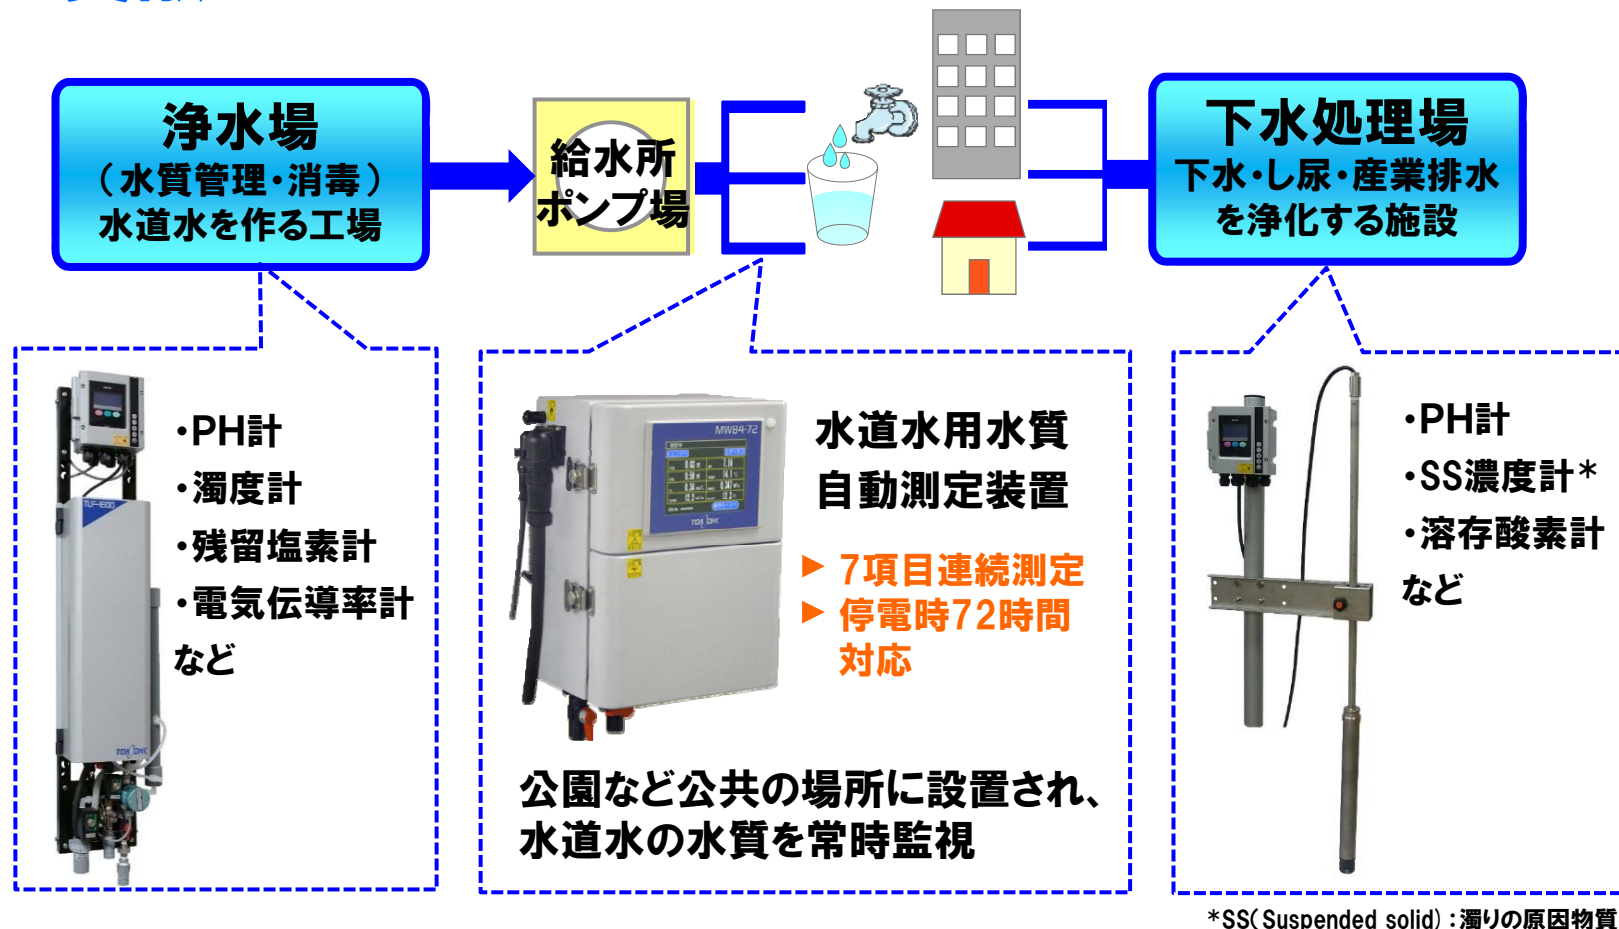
浄水場
（水質管理・消毒）
水道水を作る工場

給水所
ポンプ場

下水処理場
下水・し尿・産業排水
を浄化する施設

・PH計
・濁度計
・残留塩素計
・電気伝導率計
など

MW84-72

水道水用水質
自動測定装置

▶ 7項目連続測定
▶ 停電時72時間
対応

公園など公共の場所に設置され、
水道水の水質を常時監視

・PH計
・SS濃度計＊
・溶存酸素計
など

＊SS(Suspended solid)：濁りの原因物質